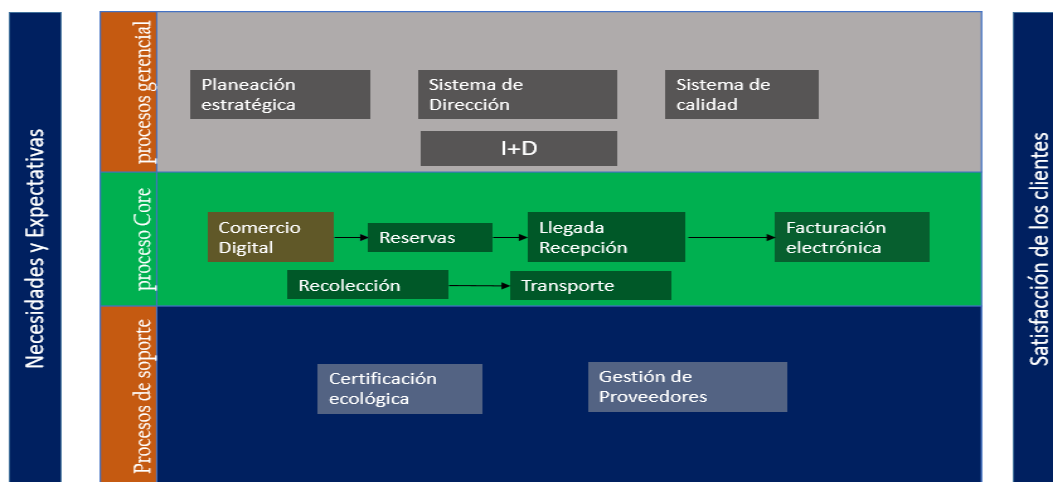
Necesidades y Expectativas

procesos gerencial

Planeación estratégica

Sistema de Dirección

Sistema de calidad

I+D

proceso Core

Comercio Digital

Reservas

Llegada Recepción

Facturación electrónica

Recolección

Transporte

Procesos de soporte

Certificación ecológica

Gestión de Proveedores

Satisfacción de los clientes